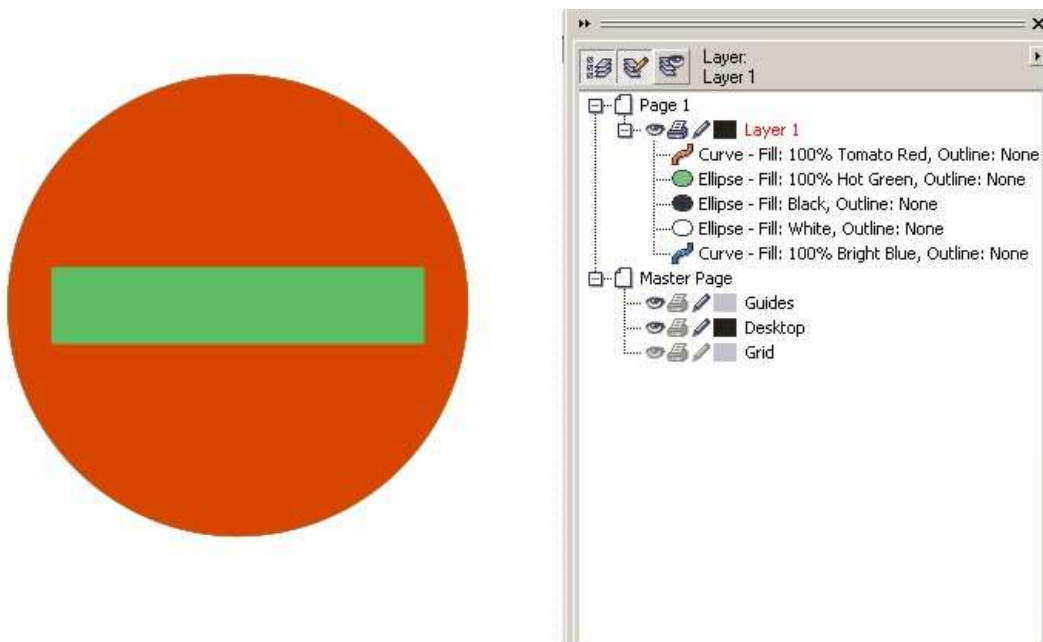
Layer:
Layer 1

Page 1
Layer 1
Curve - Fill: 100% Tomato Red, Outline: None
Ellipse - Fill: 100% Hot Green, Outline: None
Ellipse - Fill: Black, Outline: None
Ellipse - Fill: White, Outline: None
Curve - Fill: 100% Bright Blue, Outline: None
Master Page
Guides
Desktop
Grid